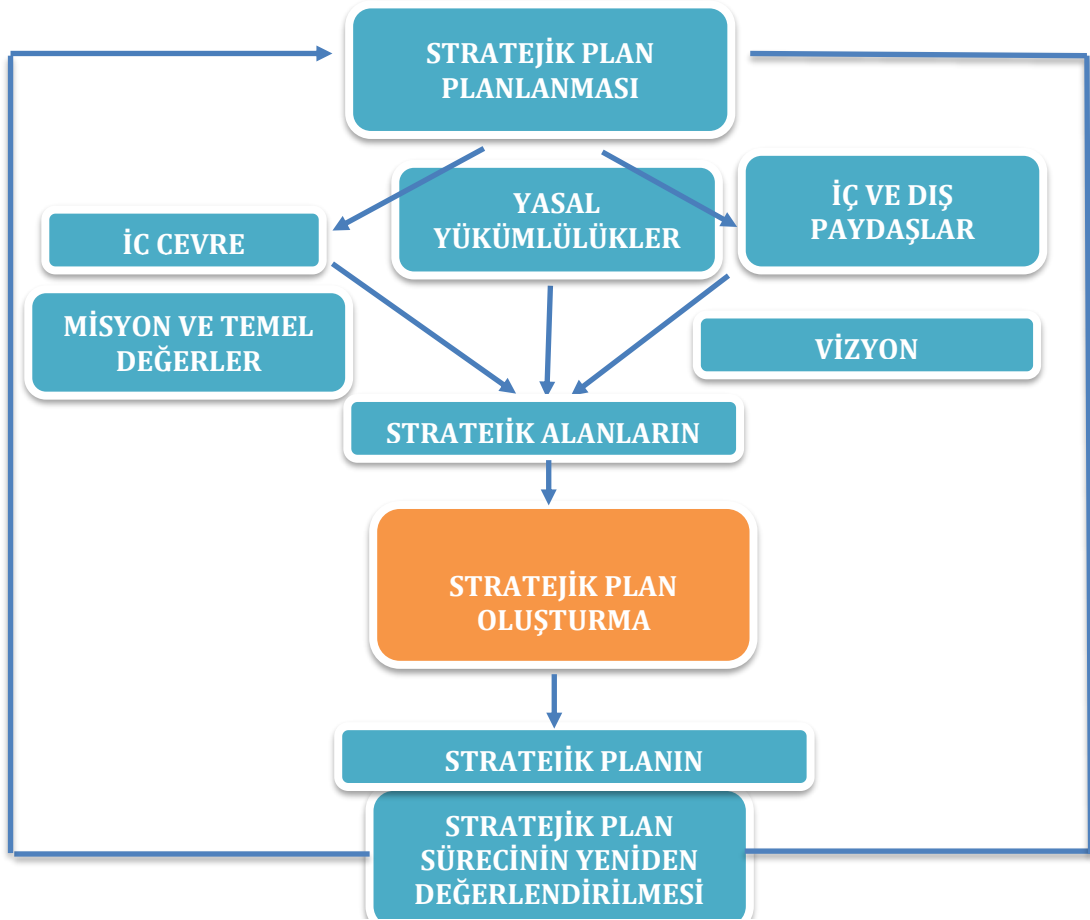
STRATEJİK PLAN PLANLANMASI

İC CEVRE

YASAL YÜKÜMLÜLÜKLER

İÇ VE DIŞ PAYDAŞLAR

MİSYON VE TEMEL DEĞERLER

VİZYON

STRATEİİK ALANLARIN

STRATEJİK PLAN OLUŞTURMA

STRATEİİK PLANIN

STRATEJİK PLAN SÜRECİNİN YENİDEN DEĞERLENDİRİLMESİ